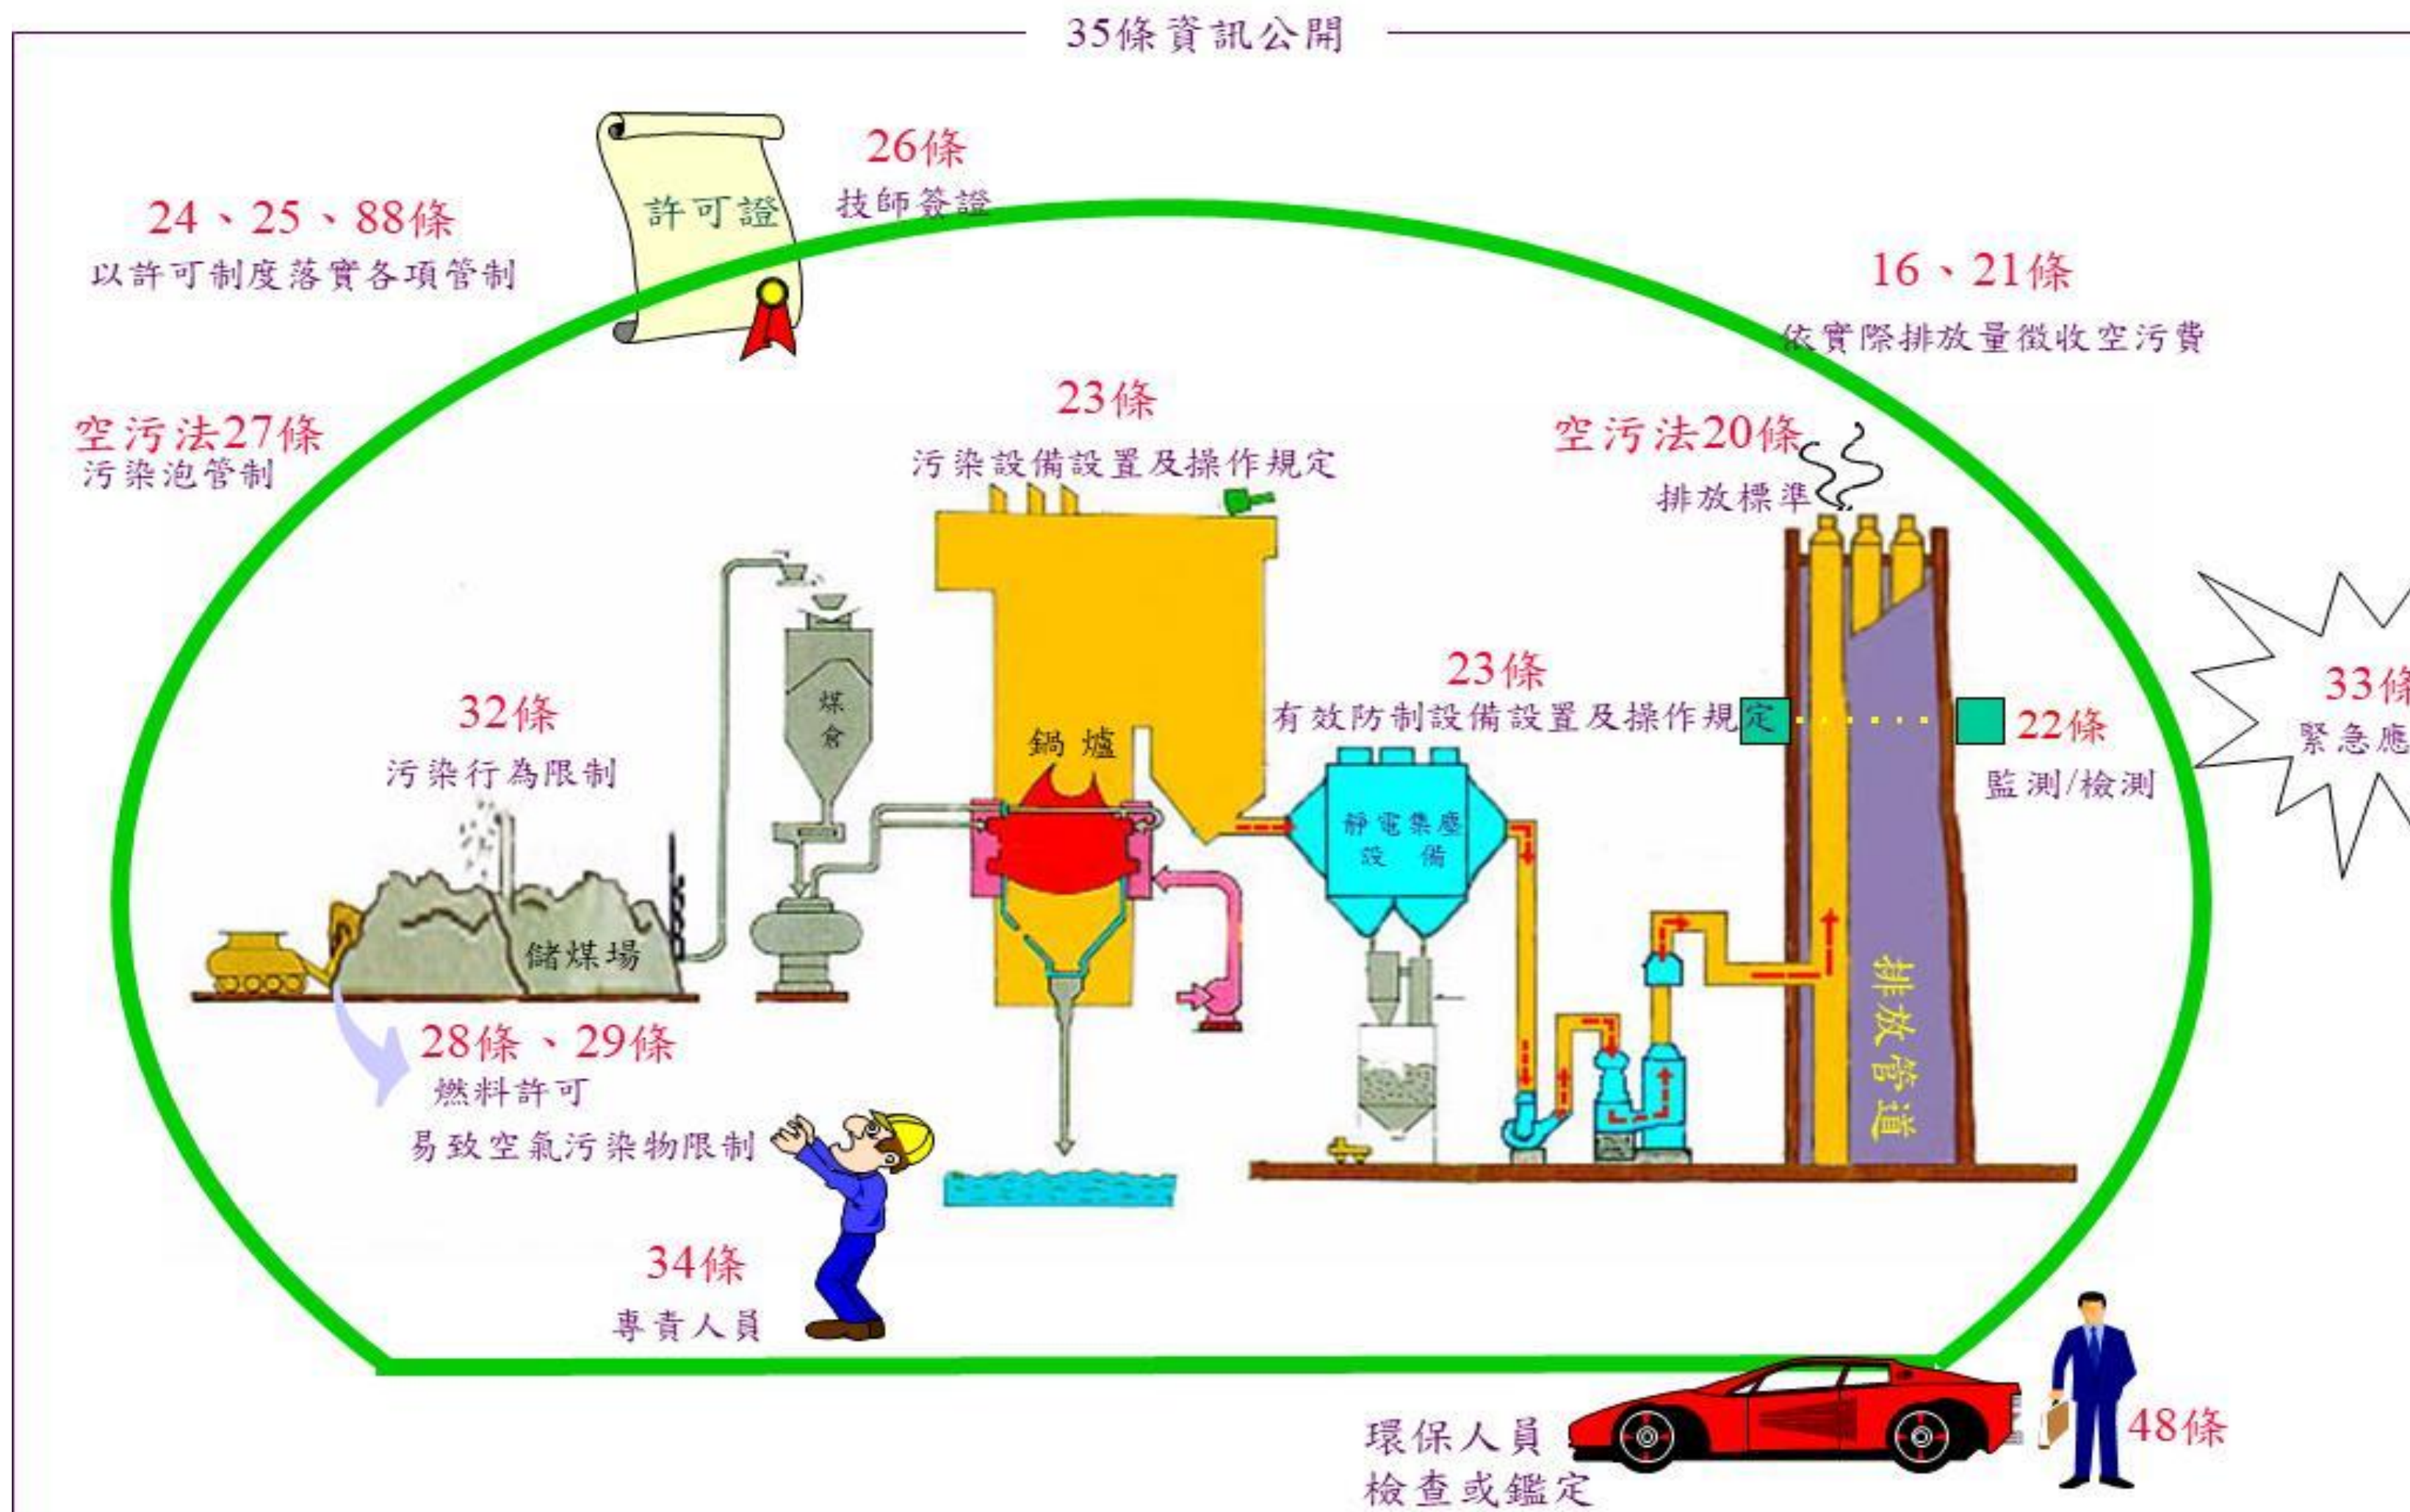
35條資訊公開

24、25、88條
以許可制度落實各項管制

許可證

26條
技師簽證

16、21條
依實際排放量徵收空污費

空污法27條
污染泡管制

23條
污染設備設置及操作規定

空污法20條
排放標準

煤倉

鍋爐

23條
有效防制設備設置及操作規定

22條
監測/檢測

33條
緊急應

32條
污染行為限制

靜電集塵設備

儲煤場

排放管道

28條、29條
燃料許可
易致空氣污染物限制

34條
專責人員

環保人員
檢查或鑑定

48條